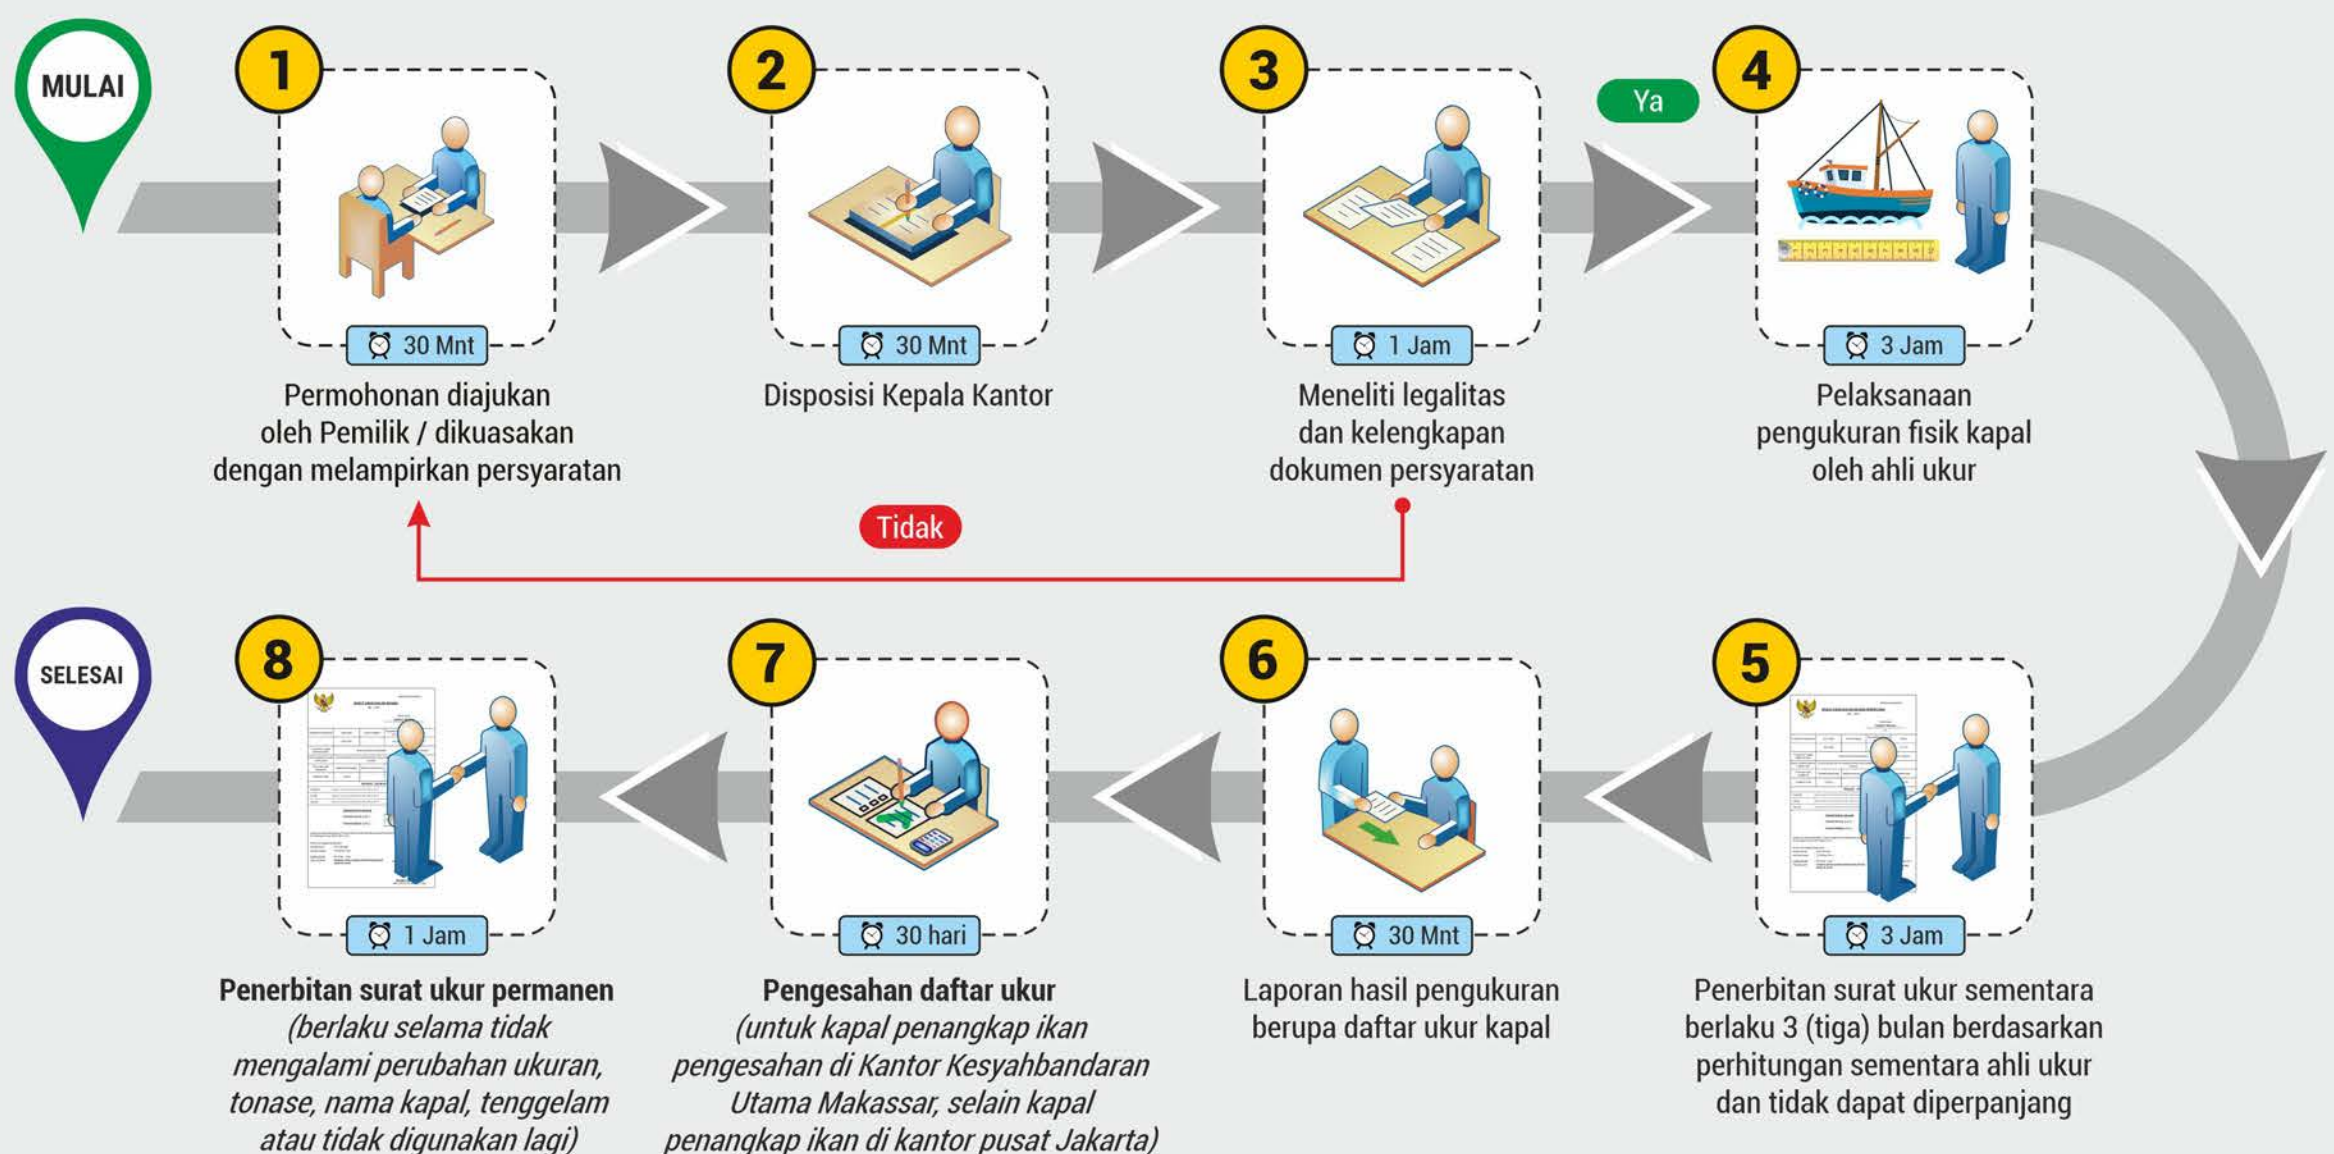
MULAI

1
30 Mnt
Permohonan diajukan oleh Pemilik / dikuasakan dengan melampirkan persyaratan

2
30 Mnt
Disposisi Kepala Kantor

3
1 Jam
Meneliti legalitas dan kelengkapan dokumen persyaratan

Ya

4
3 Jam
Pelaksanaan pengukuran fisik kapal oleh ahli ukur

Tidak

SELESAI

8
1 Jam
**Penerbitan surat ukur permanen**
*(berlaku selama tidak mengalami perubahan ukuran, tonase, nama kapal, tenggelam atau tidak digunakan lagi)*

7
30 hari
**Pengesahan daftar ukur**
*(untuk kapal penangkap ikan pengesahan di Kantor Kesyahbandaran Utama Makassar, selain kapal penangkap ikan di kantor pusat Jakarta)*

6
30 Mnt
Laporan hasil pengukuran berupa daftar ukur kapal

5
3 Jam
Penerbitan surat ukur sementara berlaku 3 (tiga) bulan berdasarkan perhitungan sementara ahli ukur dan tidak dapat diperpanjang